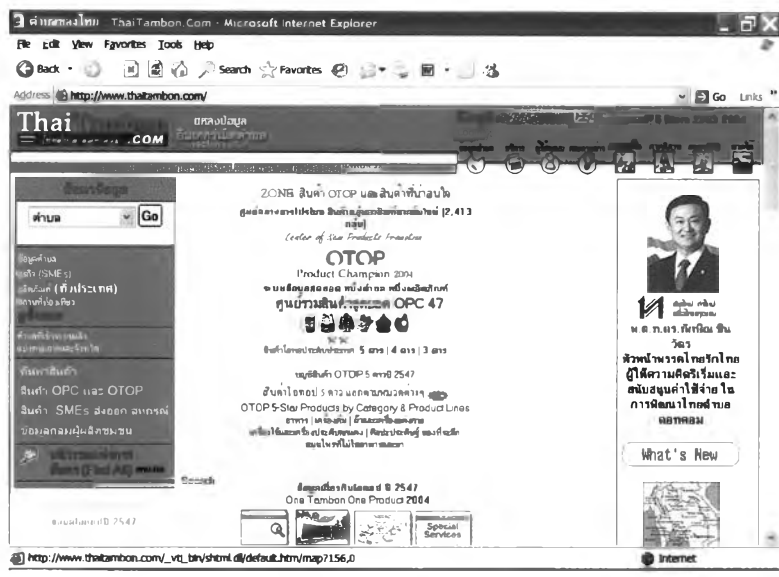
ตำบลของไทย ThaiTambon.Com - Microsoft Internet Explorer

File Edit View Favorites Tools Help

Back Search Favorites

Address http://www.thaitambon.com/ Go Links

Thai .COM

แหล่งข้อมูล

ค้นหาข้อมูล

ตำบล Go

ข้อมูลตำบล
ธุรกิจ (SMEs)
ผลิตภัณฑ์ (ทั่วประเทศ)

ค้นหาสินค้า

สินค้า OPC และ OTOP

สินค้า SMEs ส่งออก

ZONE สินค้า OTOP และสินค้าที่น่าสนใจ

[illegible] (2,413 กลุ่ม)

Center of Star Products Franchise

OTOP

Product Champion 2004

ศูนย์รวมสินค้ายอด OPC 47

สินค้าโอทอประดับประเทศ 5 ดาว | 4 ดาว | 3 ดาว

ผลผลิตสินค้า OTOP 5 ดาวปี 2547

สินค้าโอทอป 5 ดาว แยกตามหมวดต่างๆ

OTOP 5-Star Products by Category & Product Lines

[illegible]

Search

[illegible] ปี 2547

One Tambon One Product 2004

Special Services

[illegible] 2547

พ.ต.ท.ดร.ทักษิณ ชินวัตร

หัวหน้าพรรคไทยรักไทย
ผู้ให้ความคิดริเริ่มและสนับสนุนค่าใช้จ่ายใน
การพัฒนาไทยตำบล
ดอทคอม

What's New

http://www.thaitambon.com/_vti_bin/shtml.dll/default.htm/map?156,0

Internet